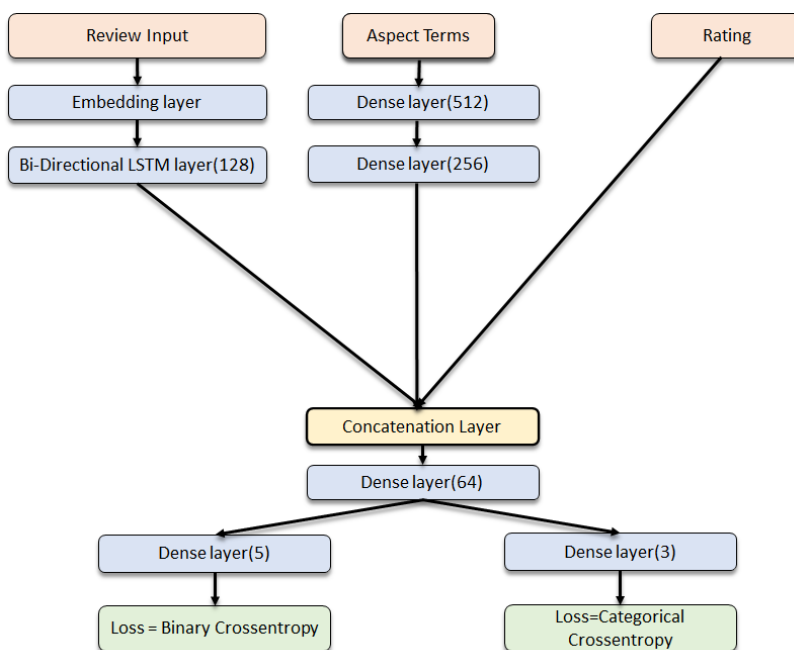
Review Input

Aspect Terms

Rating

Embedding layer

Dense layer(512)

Bi-Directional LSTM layer(128)

Dense layer(256)

Concatenation Layer

Dense layer(64)

Dense layer(5)

Dense layer(3)

Loss = Binary Crossentropy

Loss=Categorical Crossentropy